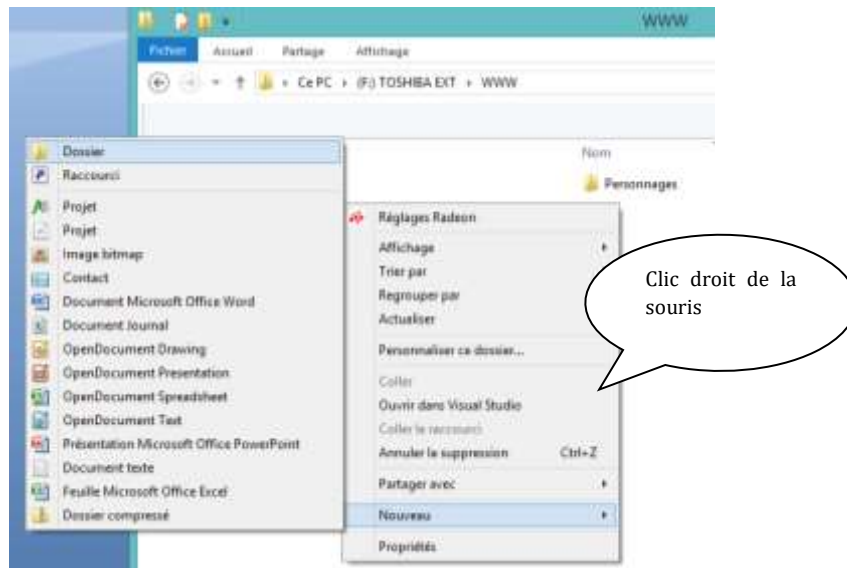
WWW

Fichier Accueil Partage Affichage

Ce PC › (F:) TOSHIBA EXT › WWW

Nom

Personnages

Dossier
Raccourci
Projet
Projet
Image bitmap
Contact
Document Microsoft Office Word
Document Journal
OpenDocument Drawing
OpenDocument Presentation
OpenDocument Spreadsheet
OpenDocument Text
Présentation Microsoft Office PowerPoint
Document texte
Feuille Microsoft Office Excel
Dossier compressé

Réglages Radeon
Affichage
Trier par
Regrouper par
Actualiser
Personnaliser ce dossier...
Coller
Ouvrir dans Visual Studio
Coller le raccourci
Annuler la suppression Ctrl+Z
Partager avec
Nouveau
Propriétés

Clic droit de la souris